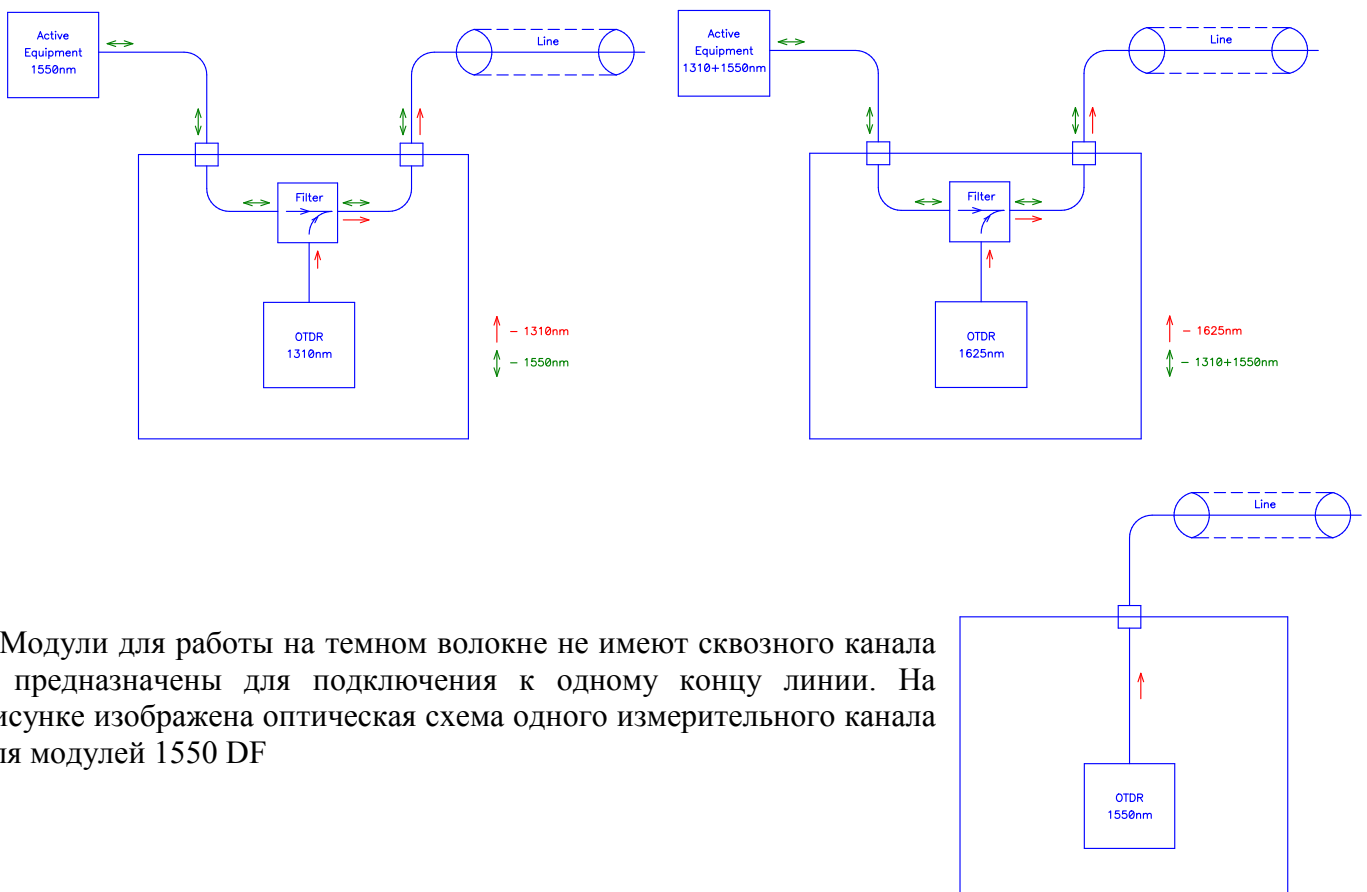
Active Equipment 1550nm

Line

Filter

OTDR 1310nm

– 1310nm

– 1550nm

Active Equipment 1310+1550nm

Line

Filter

OTDR 1625nm

– 1625nm

– 1310+1550nm

Line

Модули для работы на темном волокне не имеют сквозного канала предназначены для подключения к одному концу линии. На исунке изображена оптическая схема одного измерительного канала ля модулей 1550 DF

OTDR 1550nm